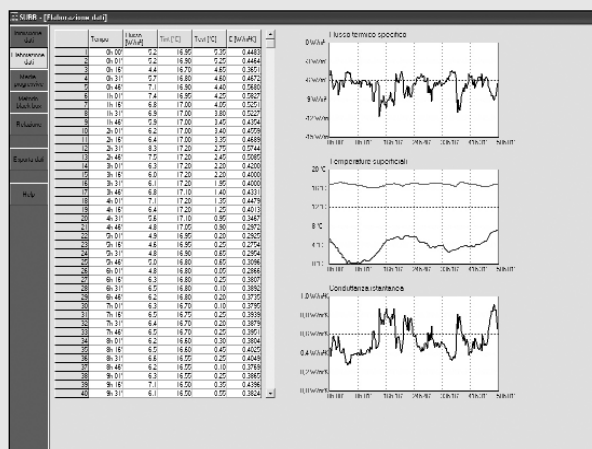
SUBB - [Elaborazione dati]

Impostazione dati
Elaborazione dati
Media progressiva
Metodo black box
Relazione
Esporta dati
Help

| | Tempo | Flusso [W/m²] | Tint [°C] | Test [°C] | C [W/m²K] |
|---|---|---|---|---|---|
| 1 | 0h 00' | 5.2 | 16.95 | 5.35 | 0.4483 |
| 2 | 0h 01' | 5.2 | 16.90 | 5.25 | 0.4464 |
| 3 | 0h 16' | 4.4 | 16.70 | 4.65 | 0.3651 |
| 4 | 0h 31' | 5.7 | 16.80 | 4.60 | 0.4672 |
| 5 | 0h 46' | 7.1 | 16.90 | 4.40 | 0.5680 |
| 6 | 1h 01' | 7.4 | 16.95 | 4.25 | 0.5827 |
| 7 | 1h 16' | 6.8 | 17.00 | 4.05 | 0.5251 |
| 8 | 1h 31' | 6.9 | 17.00 | 3.80 | 0.5227 |
| 9 | 1h 46' | 5.9 | 17.00 | 3.45 | 0.4354 |
| 10 | 2h 01' | 6.2 | 17.00 | 3.40 | 0.4559 |
| 11 | 2h 16' | 6.4 | 17.20 | 3.25 | 0.4588 |
| 12 | 2h 31' | 8.3 | 17.20 | 2.75 | 0.5744 |
| 13 | 2h 46' | 7.5 | 17.20 | 2.45 | 0.5085 |
| 14 | 3h 01' | 6.3 | 17.20 | 2.20 | 0.4200 |
| 15 | 3h 16' | 6.0 | 17.20 | 2.20 | 0.4000 |
| 16 | 3h 31' | 6.1 | 17.20 | 1.95 | 0.4000 |
| 17 | 3h 46' | 6.8 | 17.10 | 1.40 | 0.4331 |
| 18 | 4h 01' | 7.1 | 17.20 | 1.35 | 0.4479 |
| 19 | 4h 16' | 6.4 | 17.20 | 1.25 | 0.4013 |
| 20 | 4h 31' | 5.6 | 17.10 | 0.95 | 0.3467 |
| 21 | 4h 46' | 4.8 | 17.05 | 0.90 | 0.2972 |
| 22 | 5h 01' | 4.9 | 16.95 | 0.20 | 0.2925 |
| 23 | 5h 16' | 4.6 | 16.95 | 0.25 | 0.2754 |
| 24 | 5h 31' | 4.8 | 16.90 | 0.65 | 0.2954 |
| 25 | 5h 46' | 5.0 | 16.80 | 0.65 | 0.3096 |
| 26 | 6h 01' | 4.8 | 16.80 | 0.05 | 0.2866 |
| 27 | 6h 16' | 6.3 | 16.80 | 0.35 | 0.3807 |
| 28 | 6h 31' | 6.5 | 16.80 | 0.10 | 0.3892 |
| 29 | 6h 46' | 6.2 | 16.80 | 0.20 | 0.3735 |
| 30 | 7h 01' | 6.3 | 16.70 | 0.10 | 0.3795 |
| 31 | 7h 16' | 6.5 | 16.75 | 0.25 | 0.3939 |
| 32 | 7h 31' | 6.4 | 16.70 | 0.20 | 0.3879 |
| 33 | 7h 46' | 6.5 | 16.70 | 0.25 | 0.3951 |
| 34 | 8h 01' | 6.2 | 16.60 | 0.30 | 0.3804 |
| 35 | 8h 16' | 6.5 | 16.60 | 0.45 | 0.4025 |
| 36 | 8h 31' | 6.6 | 16.55 | 0.25 | 0.4049 |
| 37 | 8h 46' | 6.2 | 16.55 | 0.10 | 0.3769 |
| 38 | 9h 01' | 6.3 | 16.55 | 0.20 | 0.3853 |
| 39 | 9h 16' | 7.1 | 16.50 | 0.35 | 0.4396 |
| 40 | 9h 31' | 6.1 | 16.50 | 0.55 | 0.3824 |

Flusso termico specifico
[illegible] W/m²
0h 00' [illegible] 50h 01'

Temperature superficiali
20 °C
10 °C
0 °C
0h 00' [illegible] 50h 01'

Conduttanza istantanea
1.0 W/m²K
0.4 W/m²K
0h 00' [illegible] 50h 01'